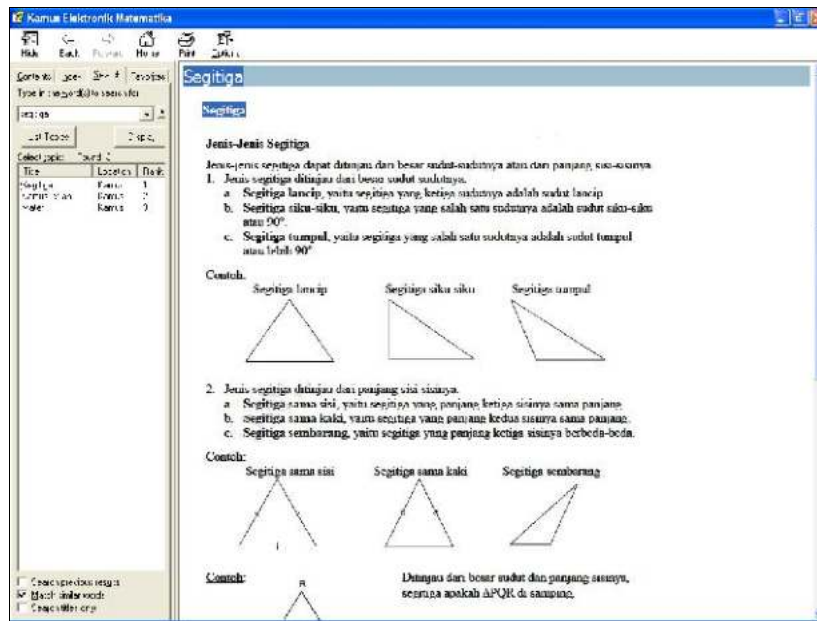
Kamus Elektronik Matematika

Hide Back Forward Home Print Options

Contents Index Search Favorites
Type in the word(s) to search for:
segitiga
List Topics Display
Select topic: Found: 3
| Title | Location | Rank |
|---|---|---|
| Segitiga | Kamus | 1 |
| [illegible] | Kamus | 2 |
| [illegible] | Kamus | 3 |

Search previous results
Match similar words
Search titles only

Segitiga

Segitiga

Jenis-Jenis Segitiga

Jenis-jenis segitiga dapat ditinjau dari besar sudut-sudutnya atau dari panjang sisi-sisinya.
1. Jenis segitiga ditinjau dari besar sudut sudutnya.
a. Segitiga lancip, yaitu segitiga yang ketiga sudutnya adalah sudut lancip
b. Segitiga siku-siku, yaitu segitiga yang salah satu sudutnya adalah sudut siku-siku atau 90°.
c. Segitiga tumpul, yaitu segitiga yang salah satu sudutnya adalah sudut tumpul atau lebih 90°

Contoh.
Segitiga lancip Segitiga siku siku Segitiga tumpul

2. Jenis segitiga ditinjau dari panjang sisi sisinya.
a. Segitiga sama sisi, yaitu segitiga yang panjang ketiga sisinya sama panjang.
b. Segitiga sama kaki, yaitu segitiga yang panjang kedua sisinya sama panjang.
c. Segitiga sembarang, yaitu segitiga yang panjang ketiga sisinya berbeda-beda.

Contoh:
Segitiga sama sisi Segitiga sama kaki Segitiga sembarang

Contoh:
R
Ditinjau dari besar sudut dan panjang sisinya, segitiga apakah ΔPQR di samping.